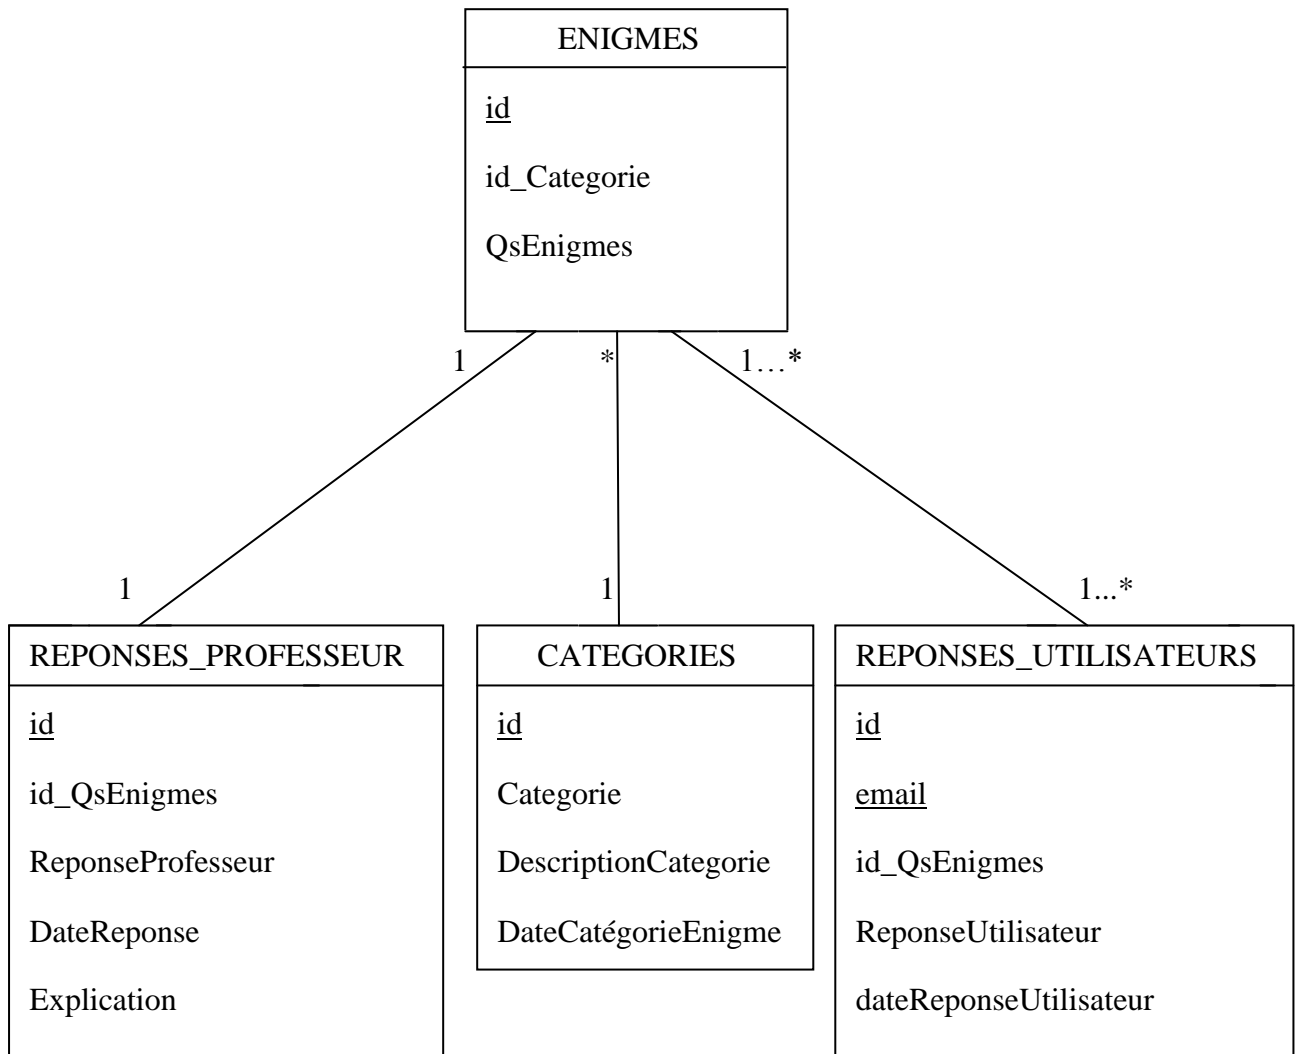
ENIGMES

id

id_Categorie

QsEnigmes

1

*

1…*

1

1

1...*

REPONSES_PROFESSEUR

id

id_QsEnigmes

ReponseProfesseur

DateReponse

Explication

CATEGORIES

id

Categorie

DescriptionCategorie

DateCatégorieEnigme

REPONSES_UTILISATEURS

id

email

id_QsEnigmes

ReponseUtilisateur

dateReponseUtilisateur